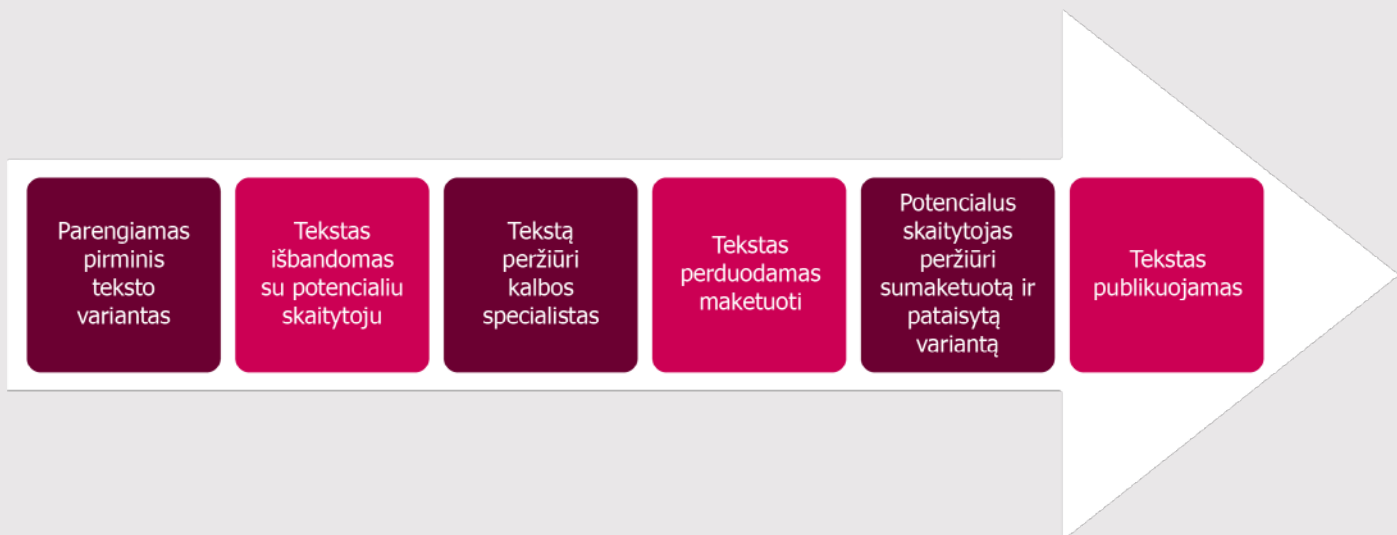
Parengiamas pirminis teksto variantas

Tekstas išbandomas su potencialiu skaitytoju

Tekstą peržiūri kalbos specialistas

Tekstas perduodamas maketuoti

Potencialus skaitytojas peržiūri sumaketuotą ir pataisytą variantą

Tekstas publikuojamas